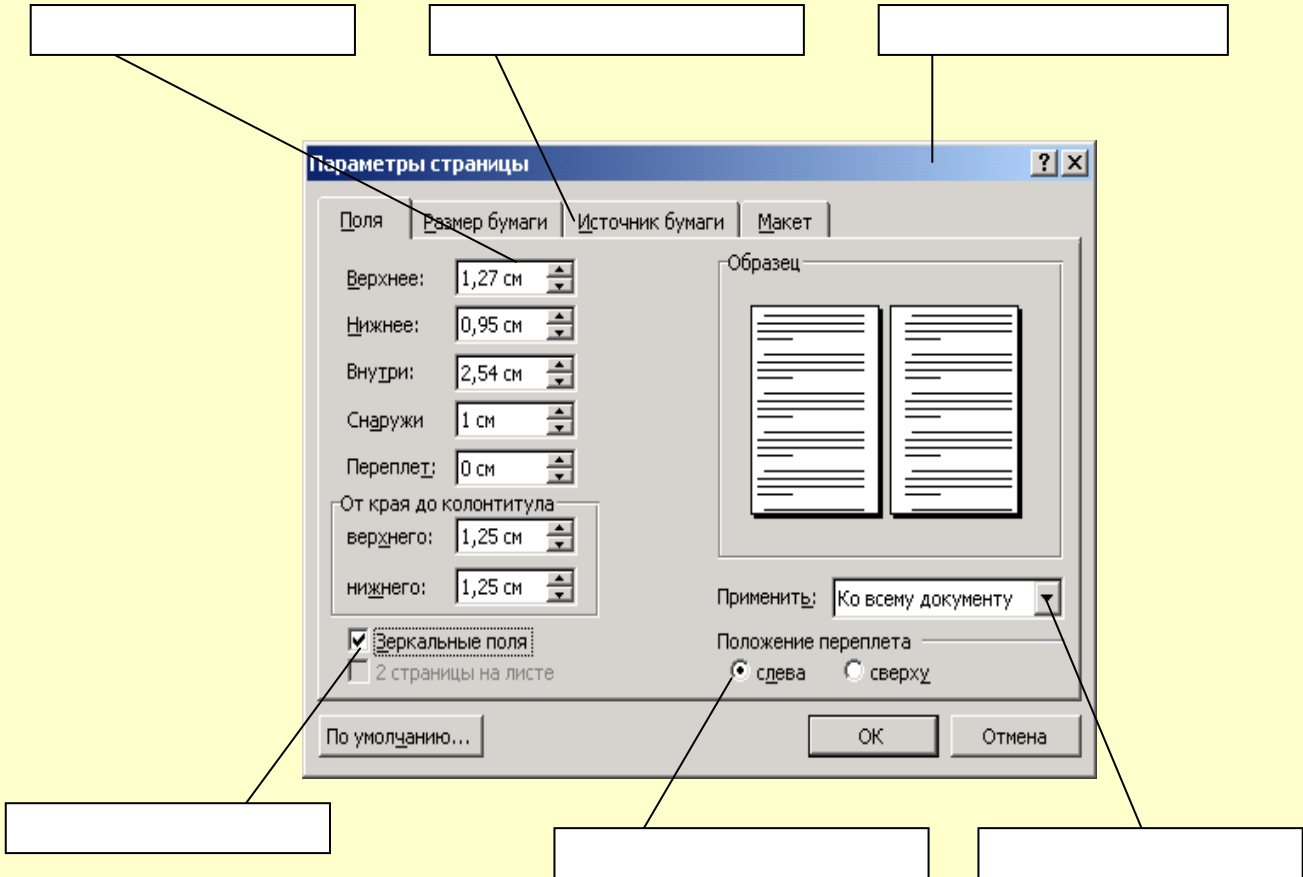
Параметры страницы

? X

Поля | Размер бумаги | Источник бумаги | Макет

Верхнее: 1,27 см

Нижнее: 0,95 см

Внутри: 2,54 см

Снаружи 1 см

Переплет: 0 см

От края до колонтитула

верхнего: 1,25 см

нижнего: 1,25 см

Зеркальные поля

2 страницы на листе

Образец

Применить: Ко всему документу

Положение переплета

слева

сверху

По умолчанию...

ОК

Отмена